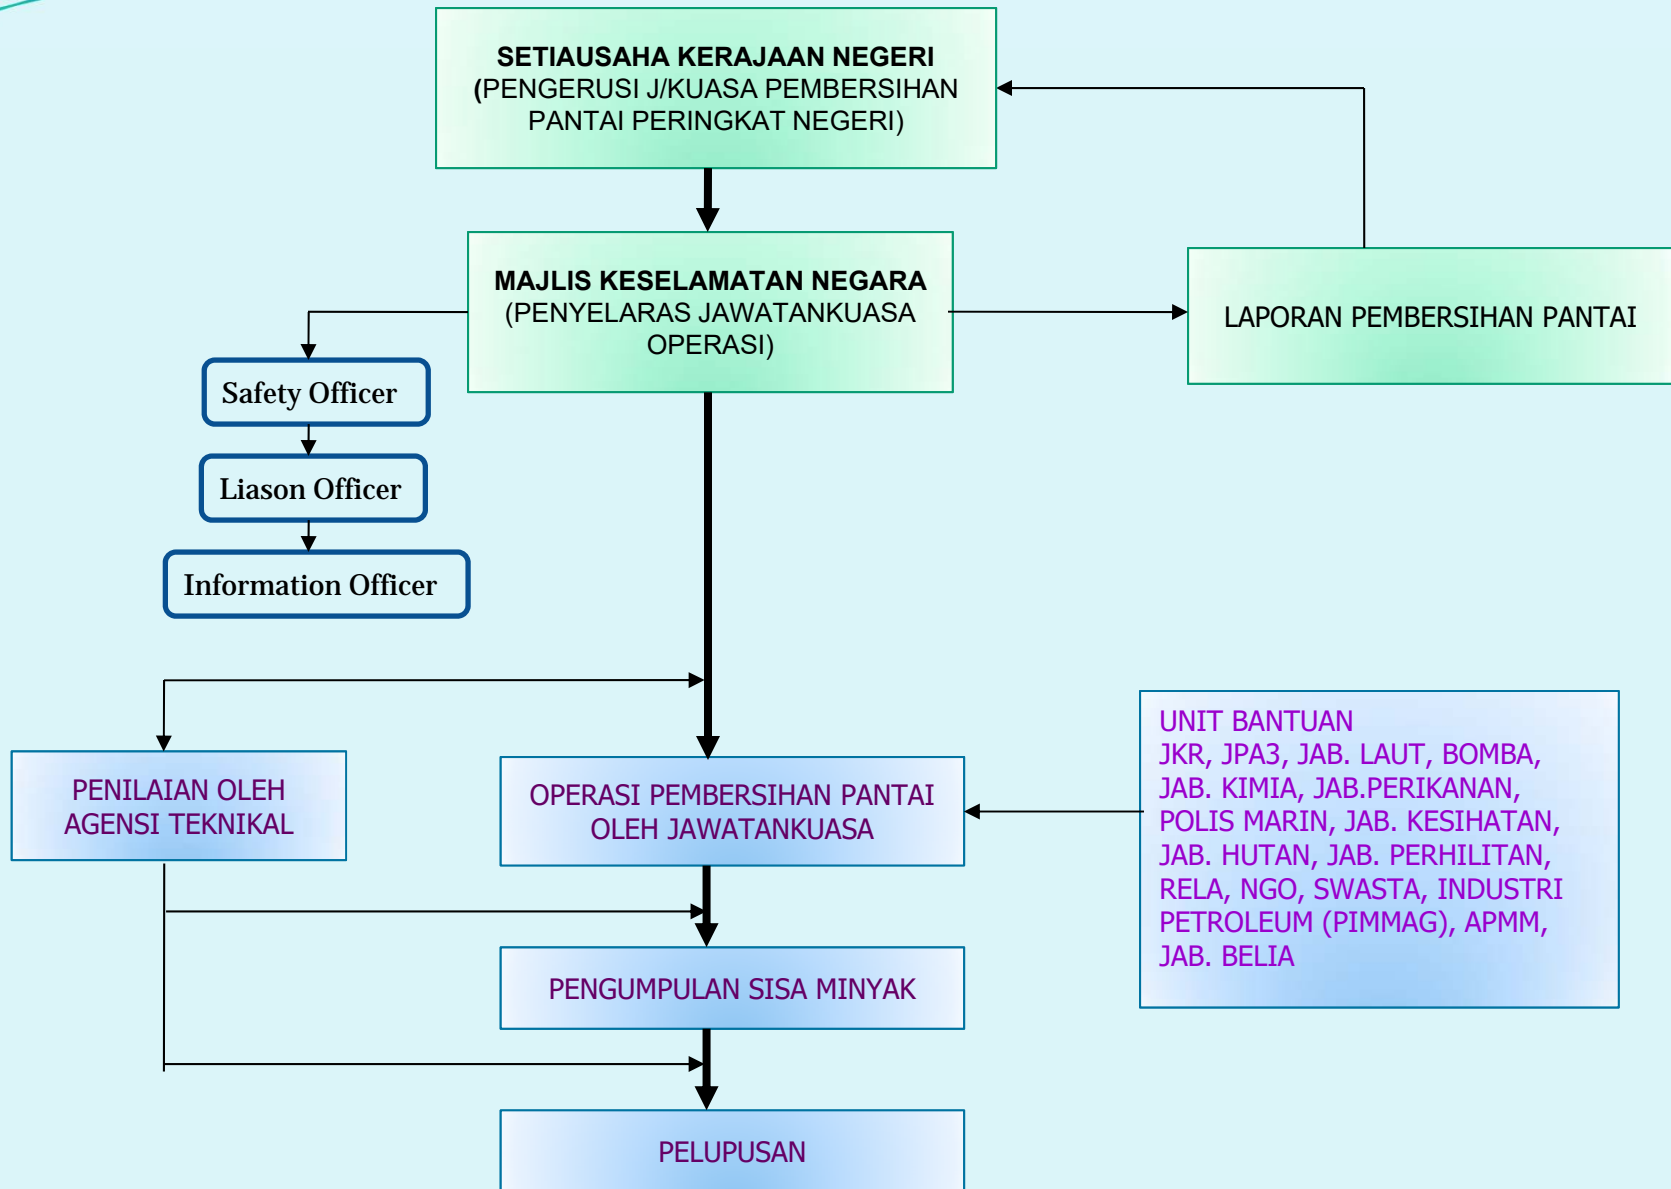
SETIAUSAHA KERAJAAN NEGERI
(PENGERUSI J/KUASA PEMBERSIHAN PANTAI PERINGKAT NEGERI)

MAJLIS KESELAMATAN NEGARA
(PENYELARAS JAWATANKUASA OPERASI)

LAPORAN PEMBERSIHAN PANTAI

Safety Officer

Liason Officer

Information Officer

PENILAIAN OLEH AGENSI TEKNIKAL

OPERASI PEMBERSIHAN PANTAI OLEH JAWATANKUASA

UNIT BANTUAN
JKR, JPA3, JAB. LAUT, BOMBA, JAB. KIMIA, JAB.PERIKANAN, POLIS MARIN, JAB. KESIHATAN, JAB. HUTAN, JAB. PERHILITAN, RELA, NGO, SWASTA, INDUSTRI PETROLEUM (PIMMAG), APMM, JAB. BELIA

PENGUMPULAN SISA MINYAK

PELUPUSAN